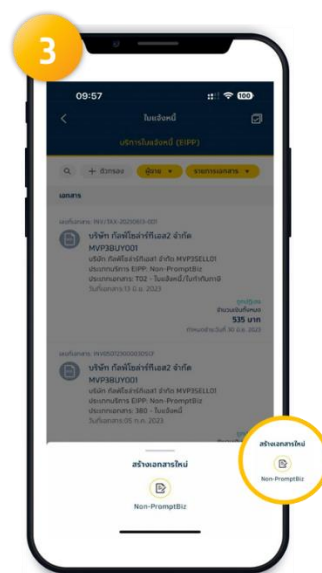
3

09:57

ใบแจ้งหนี้

บริการใบแจ้งหนี้ (EIPP)

ตัวกรอง ผู้ขาย ประเภทเอกสาร

เอกสาร

เลขที่เอกสาร: INV/TAX-2023/03-001

บริษัท ท็อฟโฟลล่าร์ทีเอส2 จำกัด MVP3BUY001

บริษัท ท็อฟโฟลล่าร์ทีเอส2 จำกัด MVP3SELL01

ประเภทบริการ EIPP: Non-PromptBiz

ประเภทเอกสาร: T02 - ใบแจ้งหนี้/ใบกำกับภาษี

วันที่เอกสาร 13 มี.ค. 2023

จำนวนเงินทั้งหมด

535 บาท

ครบกำหนดชำระวันที่ 30 มี.ค. 2023

เลขที่เอกสาร: IN9950123000003013

บริษัท ท็อฟโฟลล่าร์ทีเอส2 จำกัด MVP3BUY001

บริษัท ท็อฟโฟลล่าร์ทีเอส2 จำกัด MVP3SELL01

ประเภทบริการ EIPP: Non-PromptBiz

ประเภทเอกสาร: 380 - ใบแจ้งหนี้

วันที่เอกสาร 05 ก.ค. 2023

สร้างเอกสารใหม่

Non-PromptBiz

สร้างเอกสารใหม่

Non-PromptBiz